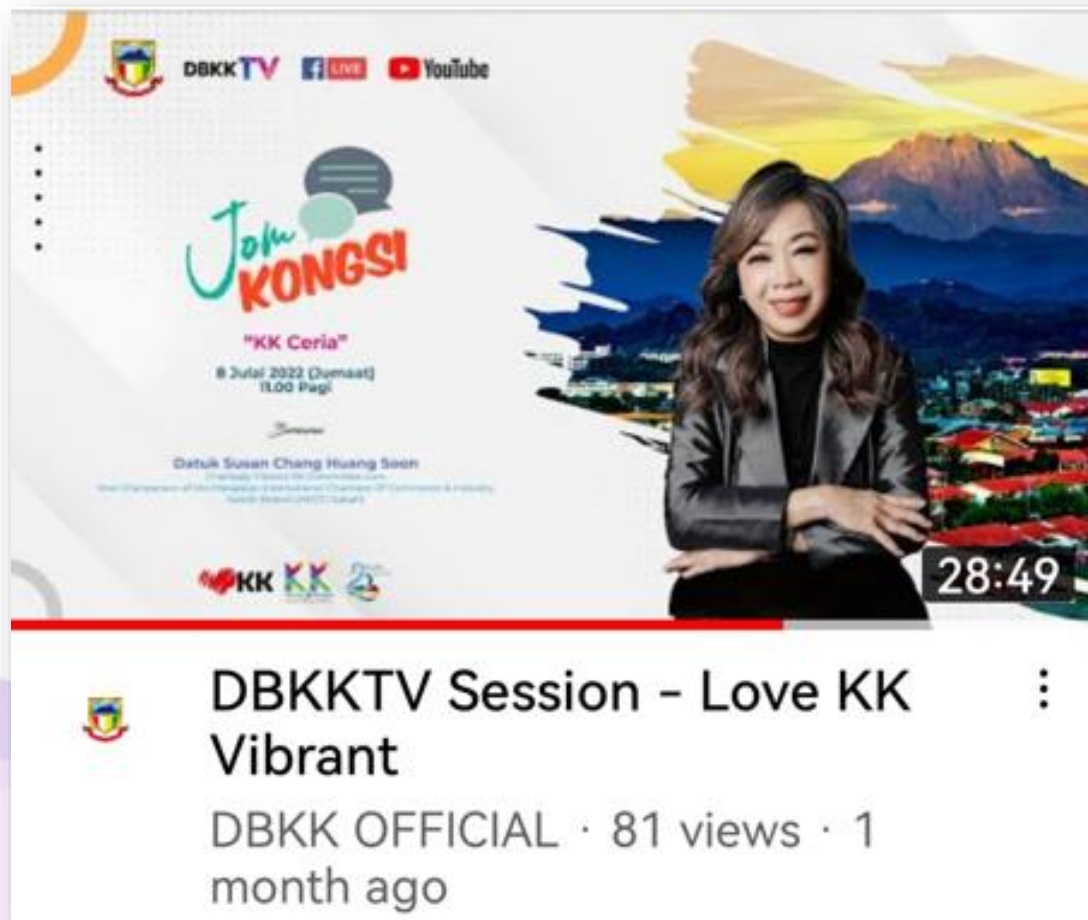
DBKK TV LIVE YouTube

Jom KONGSI

"KK Ceria"

8 Julai 2022 (Jumaat)
11.00 Pagi

Bersama

Datuk Susan Chang Huang Soon
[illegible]
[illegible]
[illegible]

KK KK

28:49

DBKKTV Session - Love KK Vibrant

DBKK OFFICIAL · 81 views · 1 month ago